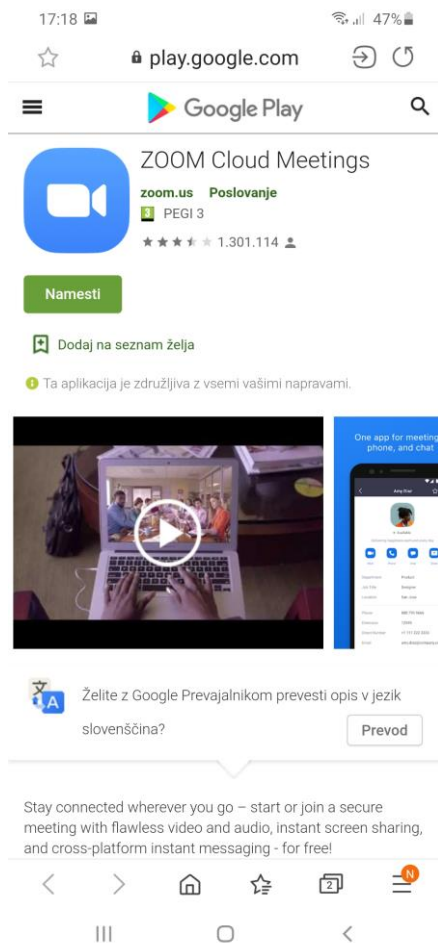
17:18

47%

play.google.com

Google Play

ZOOM Cloud Meetings

zoom.us Poslovanje

PEGI 3

1.301.114

Namesti

Dodaj na seznam želja

Ta aplikacija je združljiva z vsemi vašimi napravami.

One app for meeting phone, and chat

Želite z Google Prevajalnikom prevesti opis v jezik slovenščina?

Prevod

Stay connected wherever you go – start or join a secure meeting with flawless video and audio, instant screen sharing, and cross-platform instant messaging - for free!

N